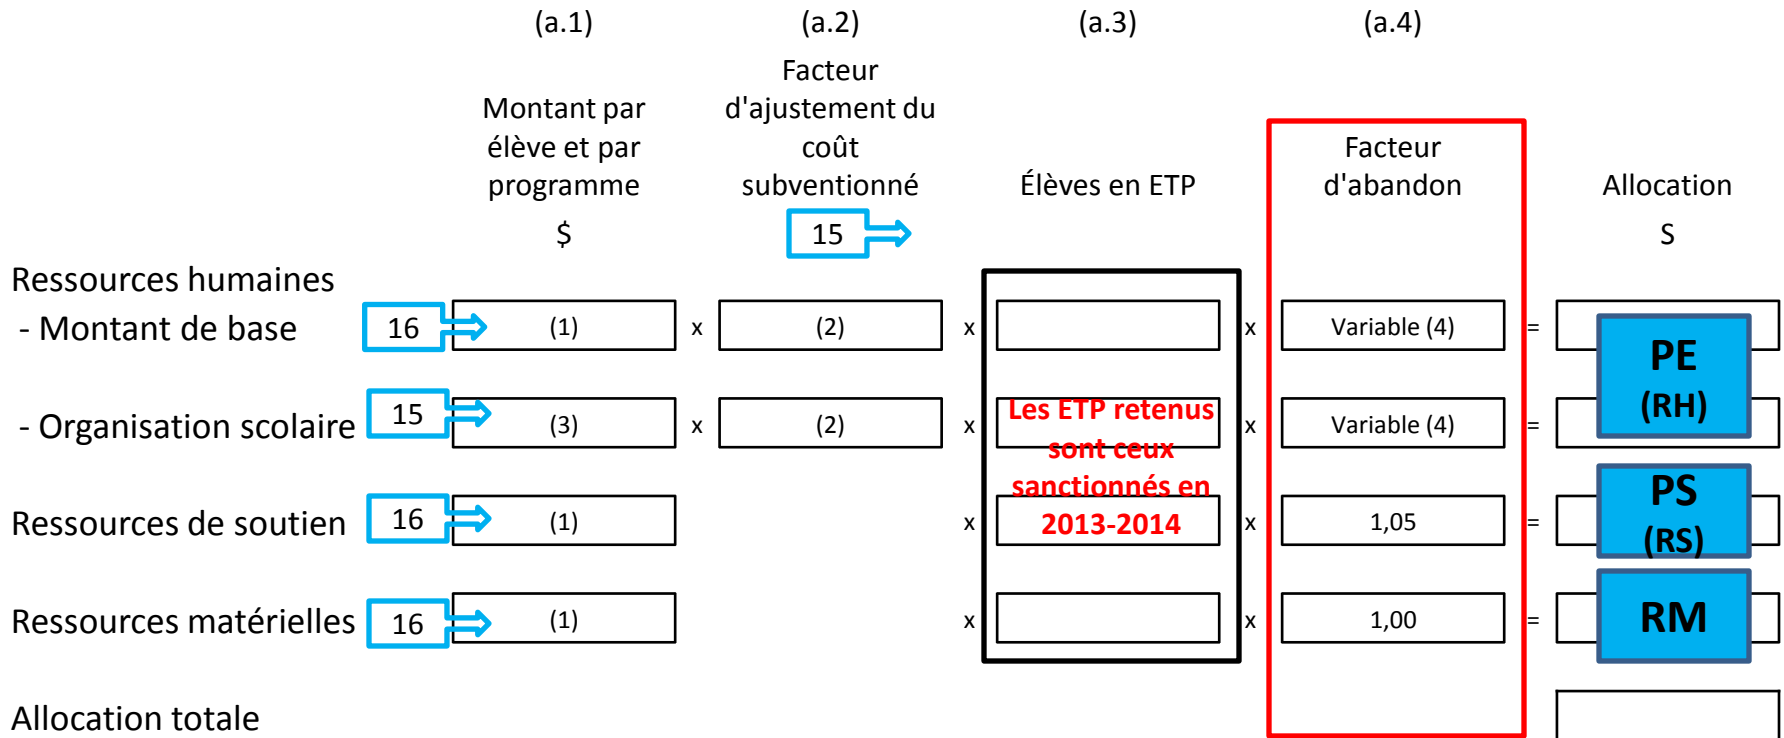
| | (a.1) Montant par élève et par programme $ | | (a.2) Facteur d'ajustement du coût subventionné 15 | | (a.3) Élèves en ETP | | (a.4) Facteur d'abandon | | Allocation S |
|---|---|---|---|---|---|---|---|---|---|
| Ressources humaines - Montant de base 16 | (1) | x | (2) | x | | x | Variable (4) | = | PE (RH) |
| - Organisation scolaire 15 | (3) | x | (2) | x | Les ETP retenus sont ceux sanctionnés en 2013-2014 | x | Variable (4) | = | |
| Ressources de soutien 16 | (1) | | | x | | x | 1,05 | = | PS (RS) |
| Ressources matérielles 16 | (1) | | | x | | x | 1,00 | = | RM |
| Allocation totale | | | | | | | | | |